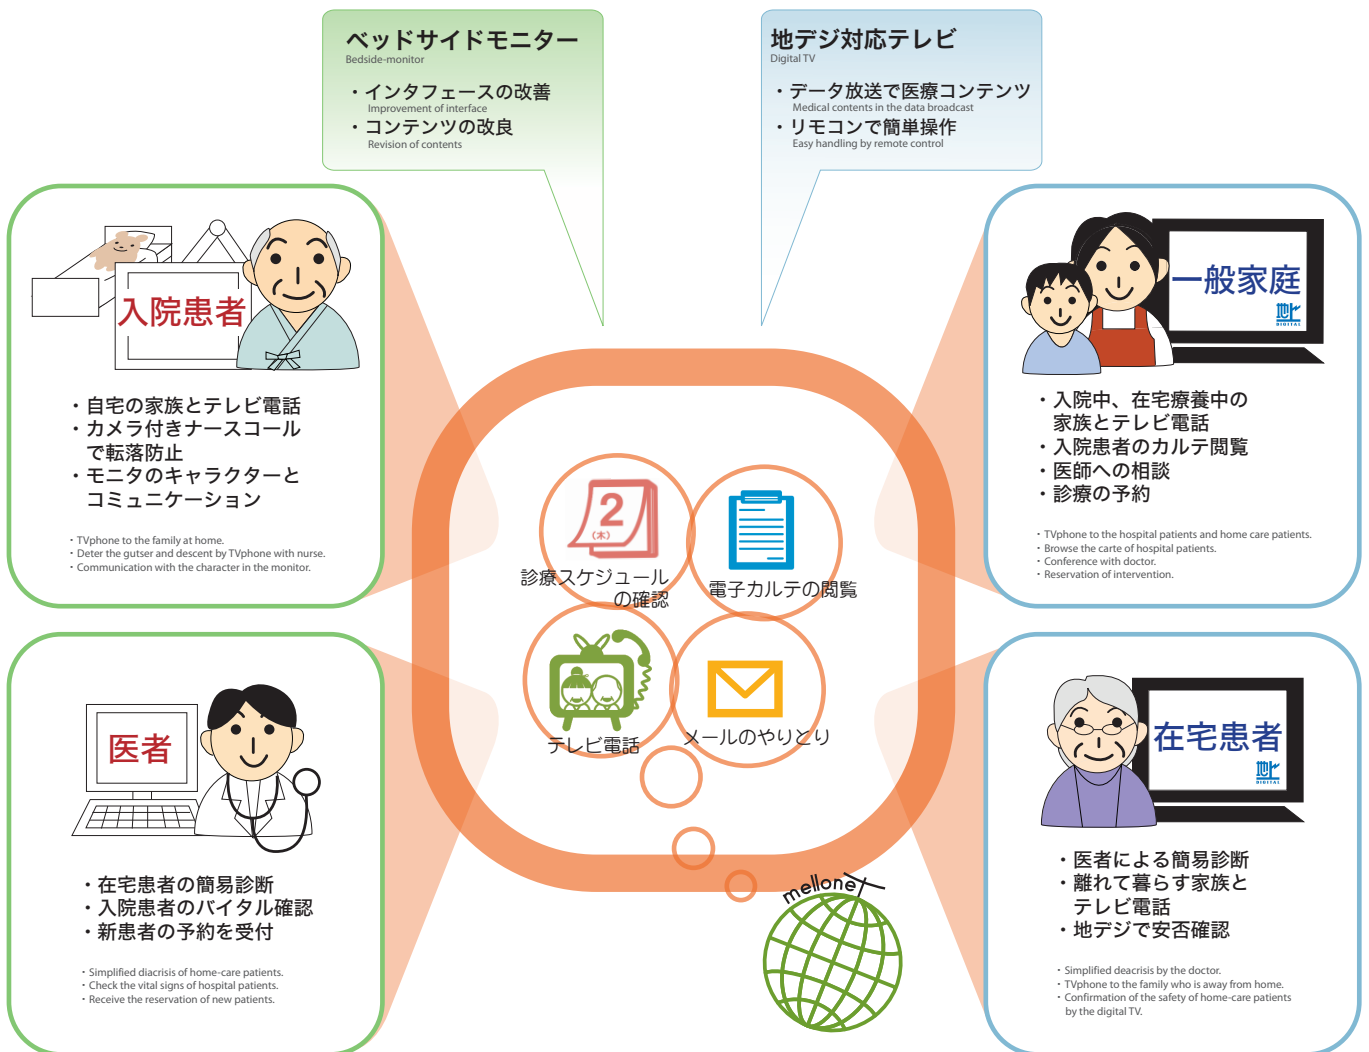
ベッドサイドモニター
Bedside-monitor

・インタフェースの改善
Improvement of interface
・コンテンツの改良
Revision of contents

地デジ対応テレビ
Digital TV

・データ放送で医療コンテンツ
Medical contents in the data broadcast
・リモコンで簡単操作
Easy handling by remote control

入院患者

・自宅の家族とテレビ電話
・カメラ付きナースコールで転落防止
・モニタのキャラクターとコミュニケーション

・TVphone to the family at home.
・Deter the gutser and descent by TVphone with nurse.
・Communication with the character in the monitor.

一般家庭
地上DIGITAL

・入院中、在宅療養中の家族とテレビ電話
・入院患者のカルテ閲覧
・医師への相談
・診療の予約

・TVphone to the hospital patients and home care patients.
・Browse the carte of hospital patients.
・Conference with doctor.
・Reservation of intervention.

2
(木)
診療スケジュールの確認

電子カルテの閲覧

テレビ電話

メールのやりとり

mellonet

医者

・在宅患者の簡易診断
・入院患者のバイタル確認
・新患者の予約を受付

・Simplified diacrisis of home-care patients.
・Check the vital signs of hospital patients.
・Receive the reservation of new patients.

在宅患者
地上DIGITAL

・医者による簡易診断
・離れて暮らす家族とテレビ電話
・地デジで安否確認

・Simplified deacrisis by the doctor.
・TVphone to the family who is away from home.
・Confirmation of the safety of home-care patients by the digital TV.